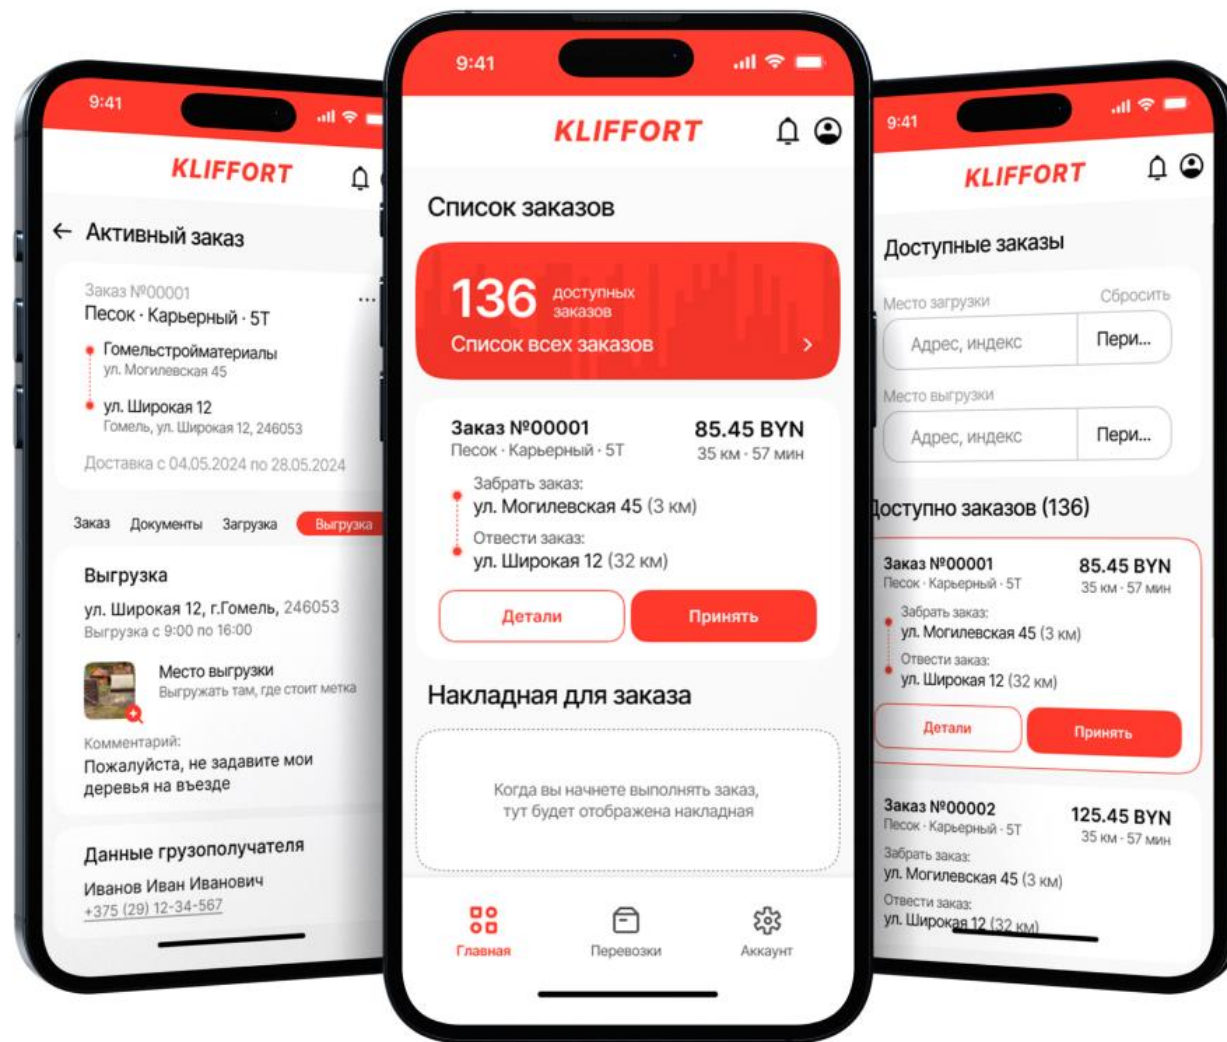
9:41

KLIFFORT

← Активный заказ

Заказ №00001
Песок · Карьерный · 5Т

Гомельстройматериалы
ул. Могилевская 45

ул. Широкая 12
Гомель, ул. Широкая 12, 246053

Доставка с 04.05.2024 по 28.05.2024

Заказ Документы Загрузка Выгрузка

Выгрузка
ул. Широкая 12, г.Гомель, 246053
Выгрузка с 9:00 по 16:00

Место выгрузки
Выгружать там, где стоит метка

Комментарий:
Пожалуйста, не задавите мои деревья на въезде

Данные грузополучателя
Иванов Иван Иванович
+375 (29) 12-34-567

9:41

KLIFFORT

Список заказов

136 доступных заказов
Список всех заказов >

Заказ №00001
Песок · Карьерный · 5Т
85.45 BYN
35 км · 57 мин
Забрать заказ:
ул. Могилевская 45 (3 км)
Отвести заказ:
ул. Широкая 12 (32 км)
Детали
Принять

Накладная для заказа

Когда вы начнете выполнять заказ, тут будет отображена накладная

Главная Перевозки Аккаунт

9:41

KLIFFORT

Доступные заказы

Место загрузки
Сбросить
Адрес, индекс
Пери...
Место выгрузки
Адрес, индекс
Пери...

Доступно заказов (136)

Заказ №00001
Песок · Карьерный · 5Т
85.45 BYN
35 км · 57 мин
Забрать заказ:
ул. Могилевская 45 (3 км)
Отвести заказ:
ул. Широкая 12 (32 км)
Детали
Принять

Заказ №00002
Песок · Карьерный · 5Т
125.45 BYN
35 км · 57 мин
Забрать заказ:
ул. Могилевская 45 (3 км)
Отвести заказ:
ул. Широкая 12 (32 км)